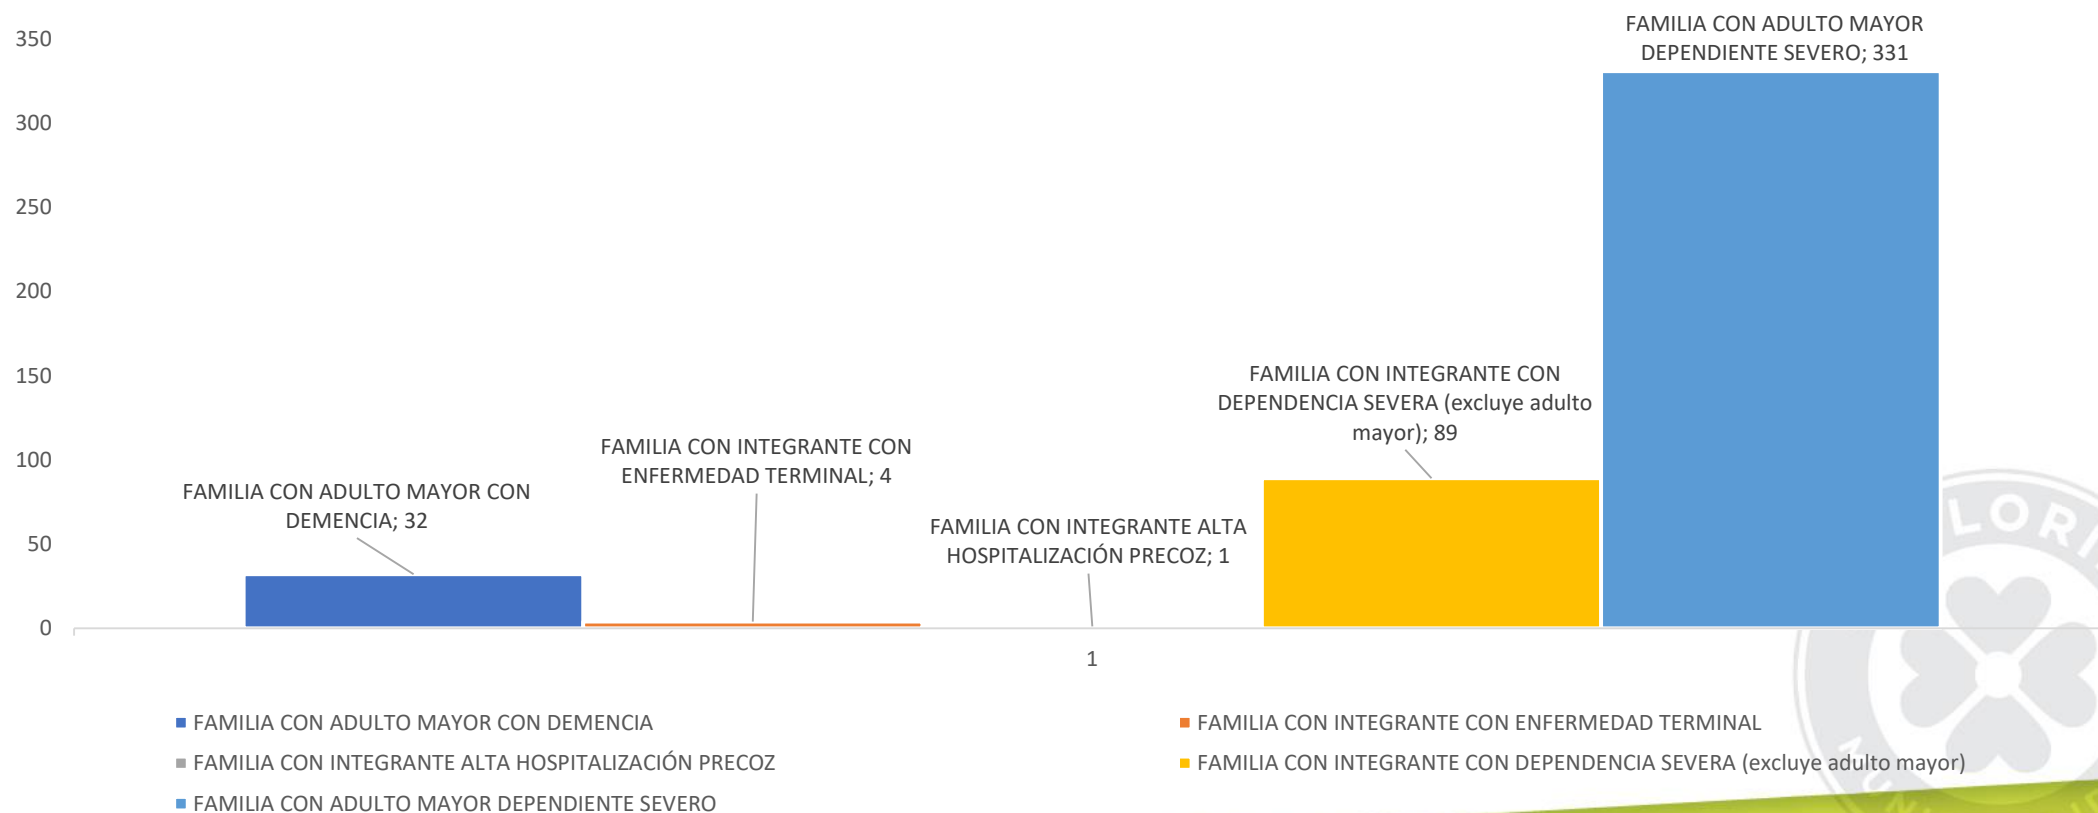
350
300
250
200
150
100
50
0

FAMILIA CON ADULTO MAYOR DEPENDIENTE SEVERO; 331

FAMILIA CON INTEGRANTE CON DEPENDENCIA SEVERA (excluye adulto mayor); 89

FAMILIA CON INTEGRANTE CON ENFERMEDAD TERMINAL; 4

FAMILIA CON ADULTO MAYOR CON DEMENCIA; 32

FAMILIA CON INTEGRANTE ALTA HOSPITALIZACIÓN PRECOZ; 1

1

FAMILIA CON ADULTO MAYOR CON DEMENCIA
FAMILIA CON INTEGRANTE CON ENFERMEDAD TERMINAL
FAMILIA CON INTEGRANTE ALTA HOSPITALIZACIÓN PRECOZ
FAMILIA CON INTEGRANTE CON DEPENDENCIA SEVERA (excluye adulto mayor)
FAMILIA CON ADULTO MAYOR DEPENDIENTE SEVERO

LORI